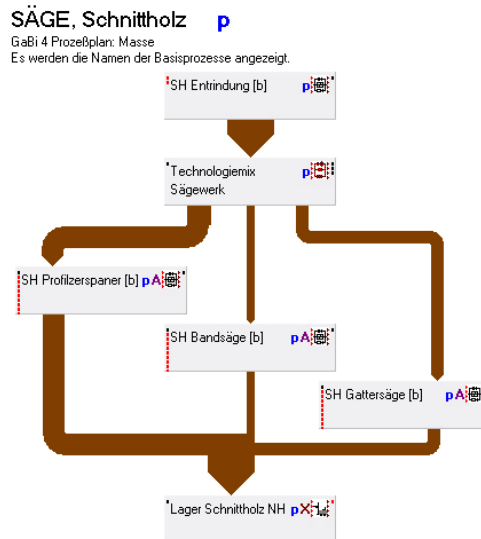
SÄGE, Schnittholz p

GaBi 4 Prozeßplan: Masse
Es werden die Namen der Basisprozesse angezeigt.

SH Entrindung [b] p

Technologiemix Sägewerk p

SH Profilzerspaner [b] pA

SH Bandsäge [b] pA

SH Gattersäge [b] pA

Lager Schnittholz NH pX